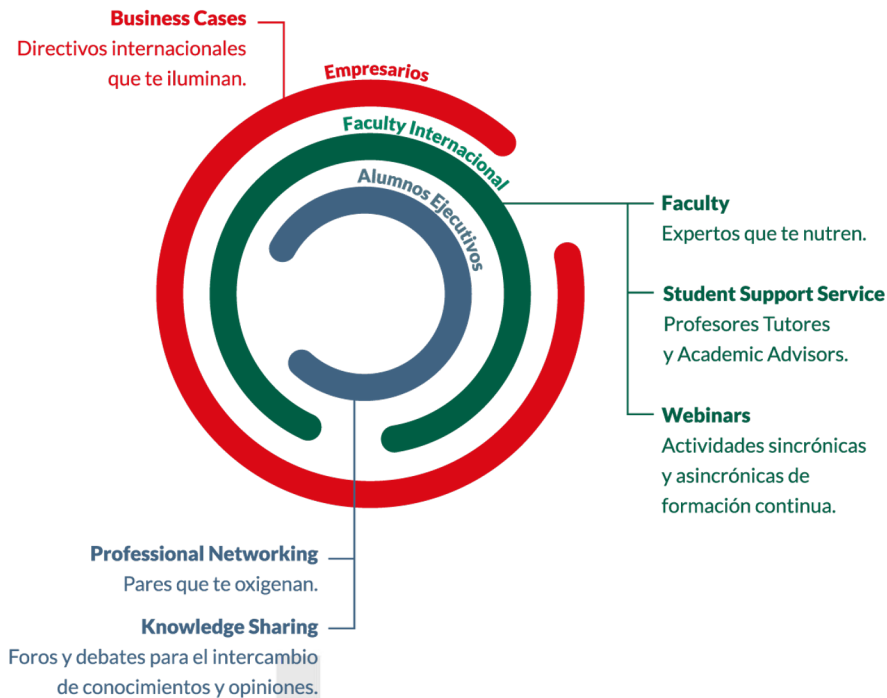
Business Cases
Directivos internacionales que te iluminan.

Empresarios

Faculty Internacional

Alumnos Ejecutivos

Faculty
Expertos que te nutren.

Student Support Service
Profesores Tutores y Academic Advisors.

Webinars
Actividades sincrónicas y asincrónicas de formación continua.

Professional Networking
Pares que te oxigenan.

Knowledge Sharing
Foros y debates para el intercambio de conocimientos y opiniones.